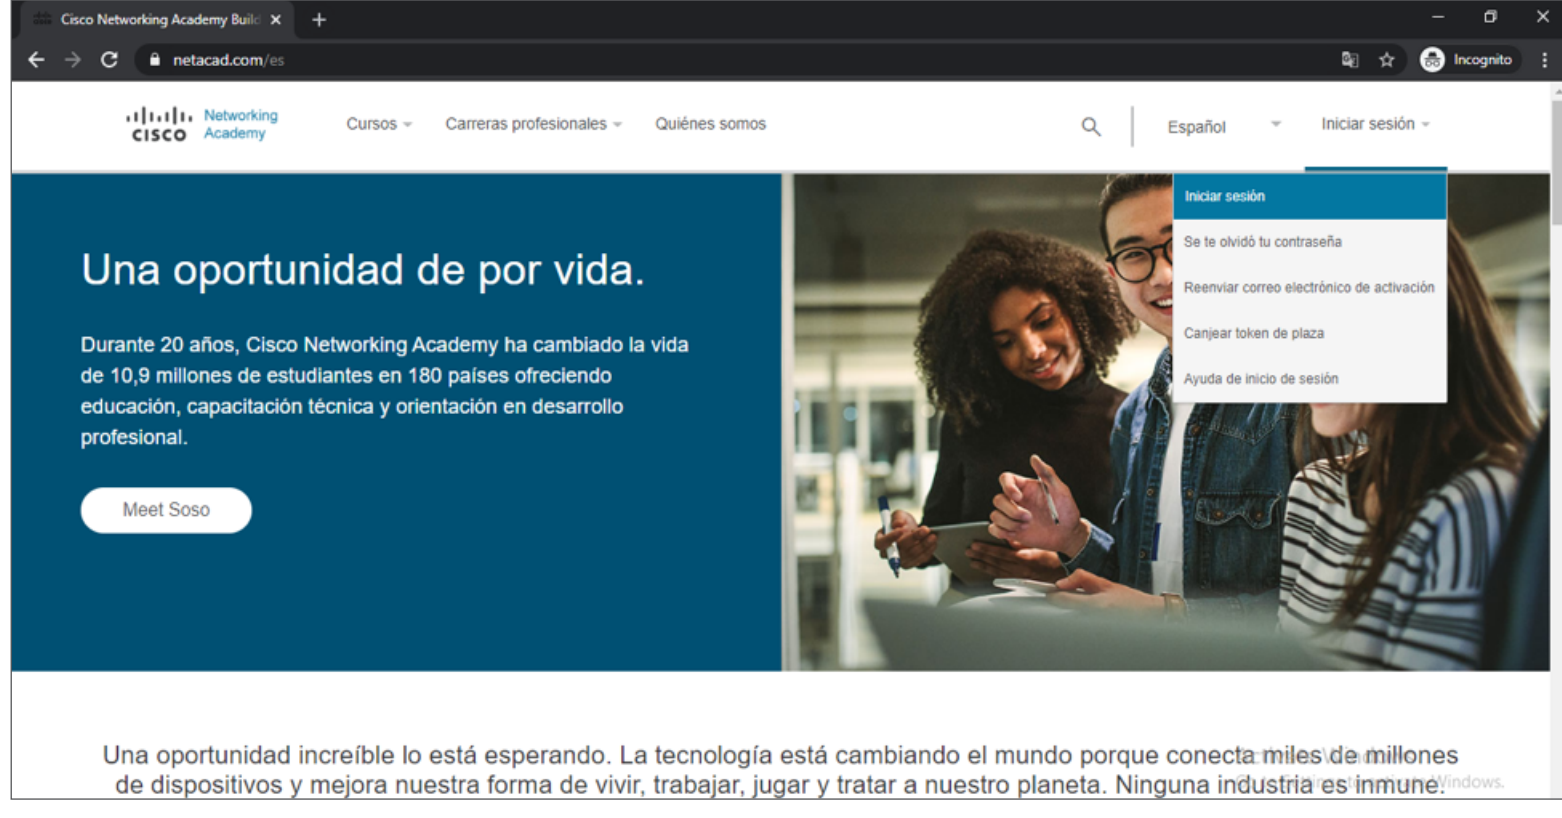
Cisco Networking Academy Buil

netacad.com/es

Incognito

CISCO Networking Academy

Cursos

Carreras profesionales

Quiénes somos

Español

Iniciar sesión

Iniciar sesión

Se te olvidó tu contraseña

Reenviar correo electrónico de activación

Canjear token de plaza

Ayuda de inicio de sesión

Una oportunidad de por vida.

Durante 20 años, Cisco Networking Academy ha cambiado la vida de 10,9 millones de estudiantes en 180 países ofreciendo educación, capacitación técnica y orientación en desarrollo profesional.

Meet Soso

Una oportunidad increíble lo está esperando. La tecnología está cambiando el mundo porque conecta miles de millones de dispositivos y mejora nuestra forma de vivir, trabajar, jugar y tratar a nuestro planeta. Ninguna industria es inmune.

Activar Windows
Ve a Configuración para activar Windows.